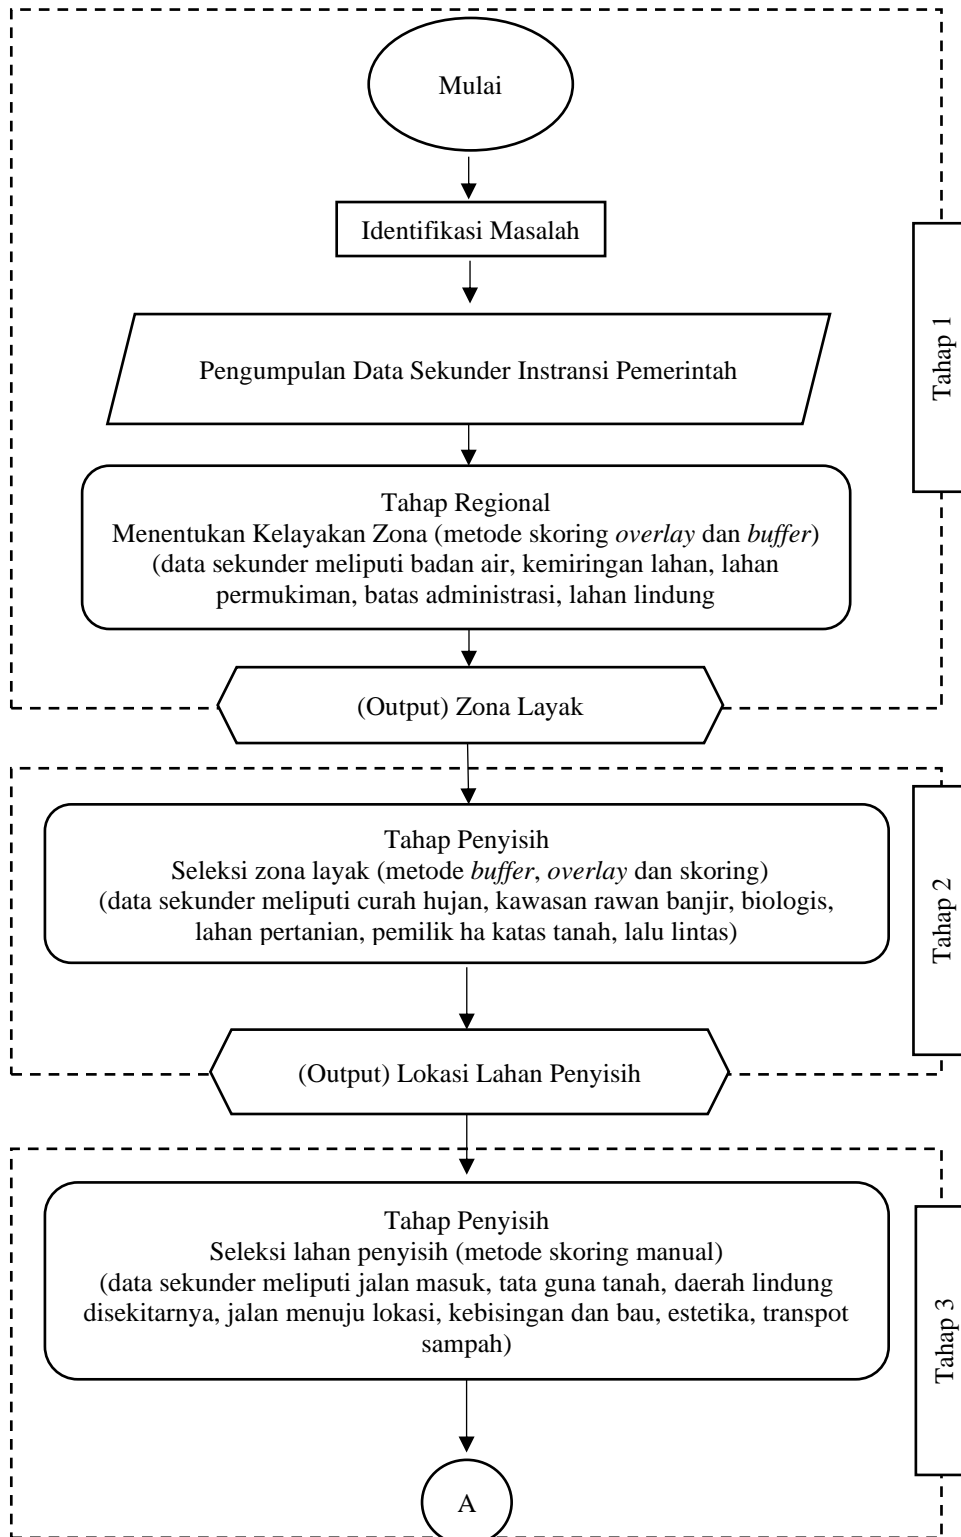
Mulai

Identifikasi Masalah

Pengumpulan Data Sekunder Instransi Pemerintah

Tahap Regional
Menentukan Kelayakan Zona (metode skoring *overlay* dan *buffer*)
(data sekunder meliputi badan air, kemiringan lahan, lahan permukiman, batas administrasi, lahan lindung

(Output) Zona Layak

Tahap 1

Tahap Penyisih
Seleksi zona layak (metode *buffer*, *overlay* dan skoring)
(data sekunder meliputi curah hujan, kawasan rawan banjir, biologis, lahan pertanian, pemilik ha katas tanah, lalu lintas)

(Output) Lokasi Lahan Penyisih

Tahap 2

Tahap Penyisih
Seleksi lahan penyisih (metode skoring manual)
(data sekunder meliputi jalan masuk, tata guna tanah, daerah lindung disekitarnya, jalan menuju lokasi, kebisingan dan bau, estetika, transpot sampah)

A

Tahap 3